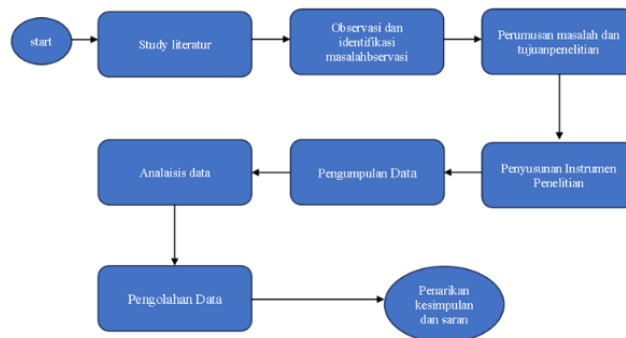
start

Study literatur

Observasi dan identifikasi masalahbservasi

Perumusan masalah dan tujuanpenelitian

Penyusunan Instrumen Penelitian

Pengumpulan Data

Analaisis data

Pengolahan Data

Penarikan kesimpulan dan saran